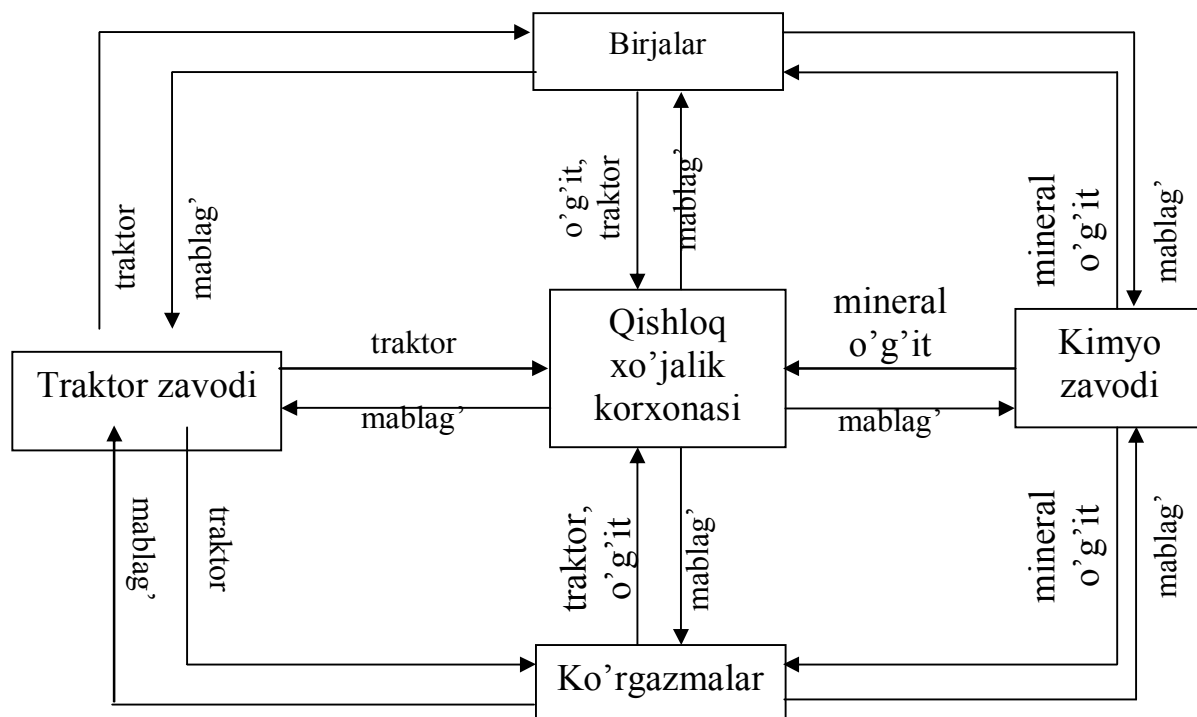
Birjalar

traktor

mablag’

o’g’it, traktor

mablag’

mineral o’g’it

mablag’

Traktor zavodi

traktor

mablag’

Qishloq xo’jalik korxonasi

mineral o’g’it

mablag’

Kimyo zavodi

mablag’

traktor

traktor, o’g’it

mablag’

mineral o’g’it

mablag’

Ko’rgazmalar